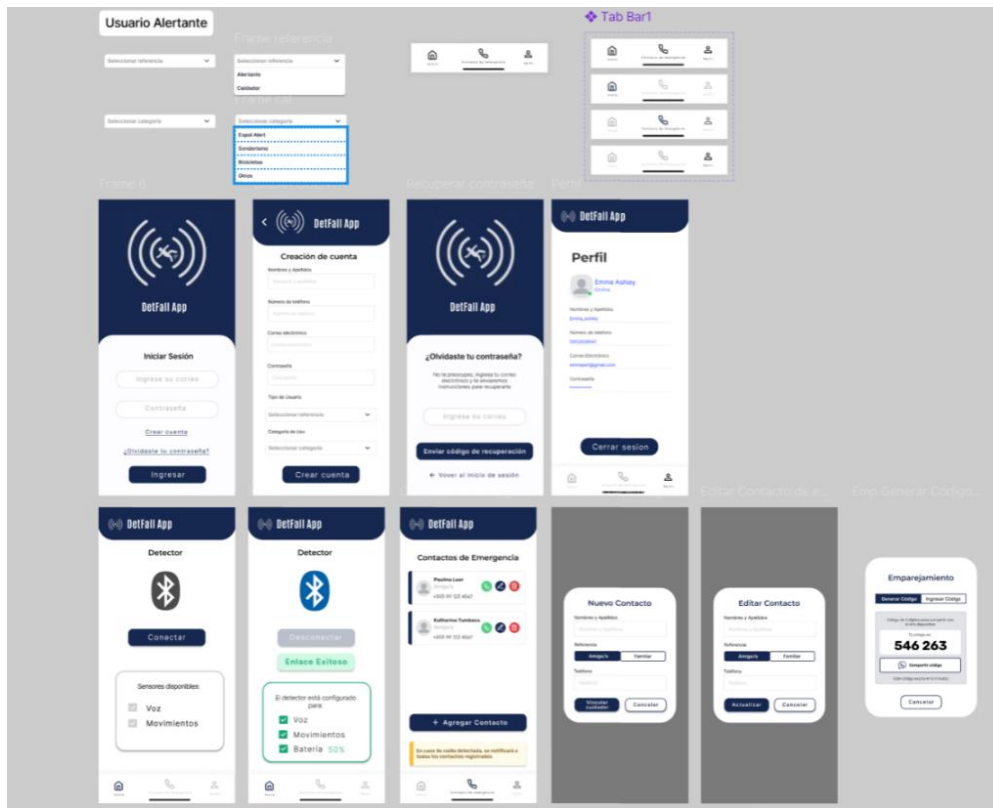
Usuario Alertante

Frame referencia

Seleccionar referencia

Seleccionar referencia

Alertante

Cuidador

Frame cat

Seleccionar categoría

Seleccionar categoría

Espol Alert

Senderismo

Bicicletas

Otros

Tab Bar1

Frame 6

DetFall App

Iniciar Sesión

Ingrese su correo

Contraseña

Crear cuenta

¿Olvidaste tu contraseña?

Ingresar

DetFall App

Creación de cuenta

Nombres y Apellidos

Número de teléfono

Correo electrónico

Contraseña

Tipo de Usuario

Seleccionar referencia

Categoría de Uso

Seleccionar categoría

Crear cuenta

Recuperar contraseña

DetFall App

¿Olvidaste tu contraseña?

No te preocupes, ingresa tu correo electrónico y te enviaremos instrucciones para recuperarla

Ingrese su correo

Enviar código de recuperación

← Volver al inicio de sesión

Perfil

DetFall App

Perfil

Emma Ashley

Nombres y Apellidos

Emma_ashley

Número de teléfono

Correo Electrónico

Contraseña

Cerrar sesión

DetFall App

Detector

Conectar

Sensores disponibles:

Voz

Movimientos

DetFall App

Detector

Desconectar

Enlace Exitoso

El detector está configurado para:

Voz

Movimientos

Batería 50%

DetFall App

Contactos de Emergencia

Paulina Loor

Amiga/o

Katherine Tumbaco

Amiga/o

+ Agregar Contacto

En caso de caída detectada, se notificará a todos los contactos registrados

Nuevo Contacto

Nombres y Apellidos

Referencia

Amiga/o

Familiar

Teléfono

Vincular cuidador

Cancelar

Editar Contacto de e

Editar Contacto

Nombres y Apellidos

Referencia

Amiga/o

Familiar

Teléfono

Actualizar

Cancelar

Emp Generar Código

Emparejamiento

Generar Código

Ingresar Código

546 263

Compartir código

Cancelar